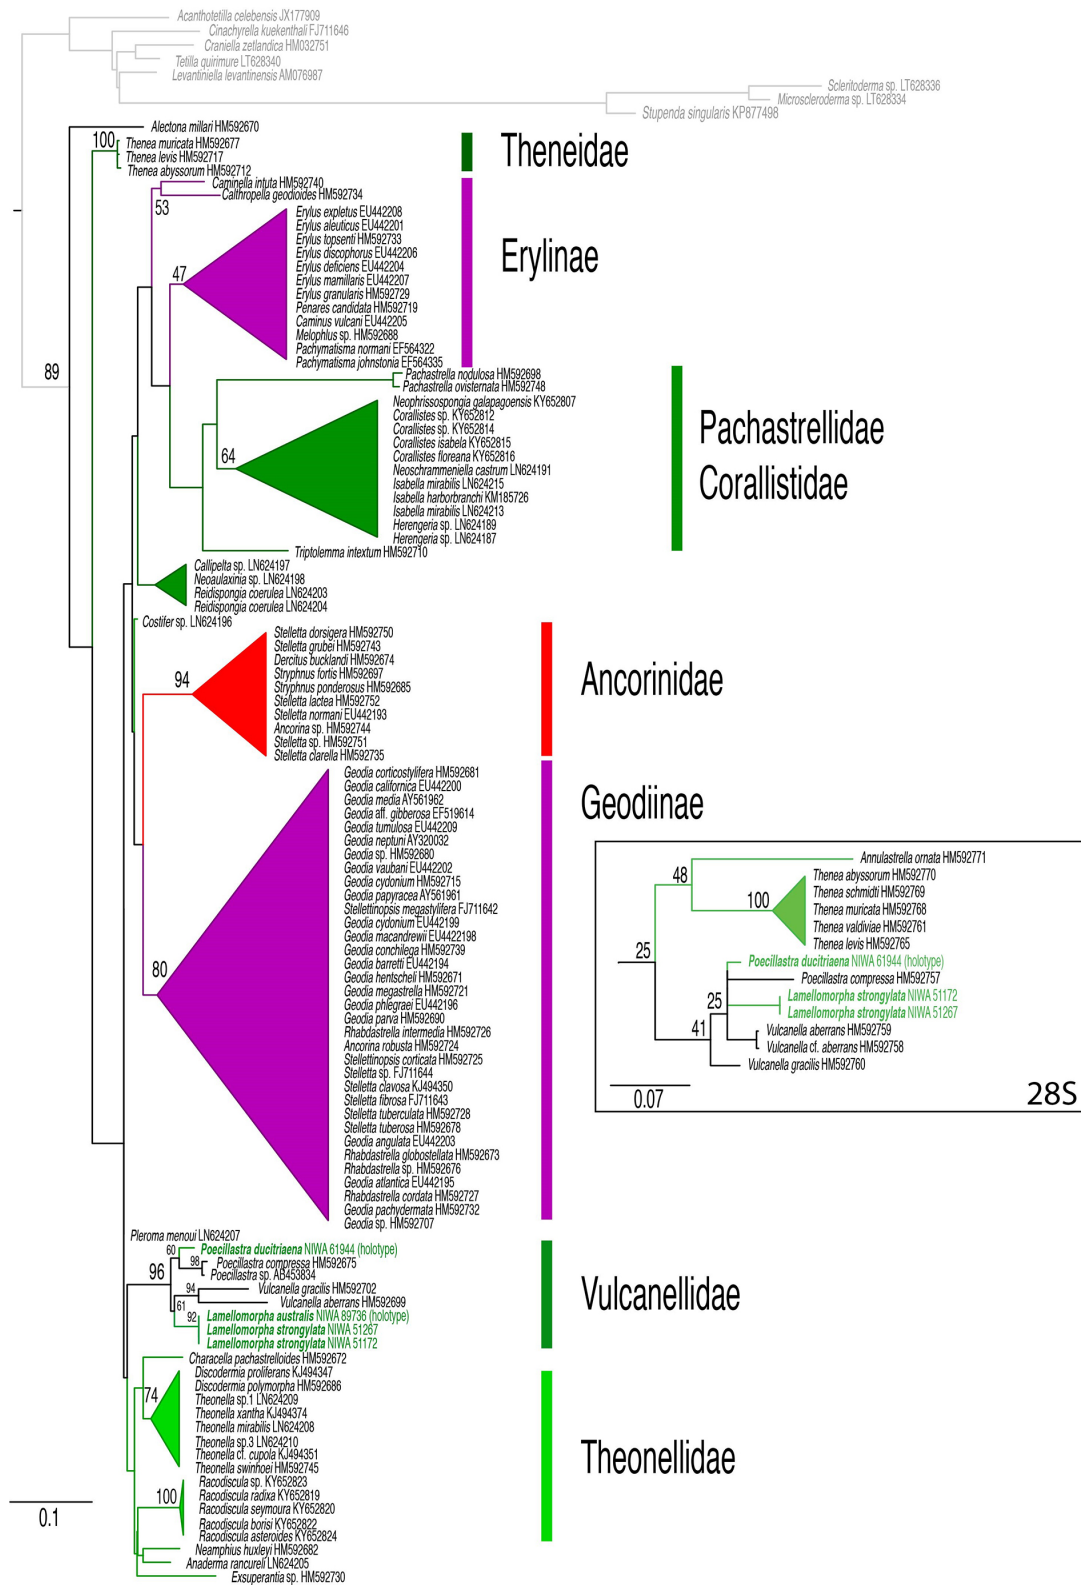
Acanthotetilla celebensis JX177909
Cinachyrella kuekenthali FJ711646
Craniella zetlandica HM032751
Tetilla quirimure LT628340
Levantiniella levantinensis AM076987
Scleritoderma sp. LT628336
Microscleroderma sp. LT628334
Stupenda singularis KP877498

Alectona millari HM592670
100
Thenea muricata HM592677
Thenea levis HM592717
Thenea abyssorum HM592712
Theneidae

Caminella intuta HM592740
Calthropella geodioides HM592734
53
Erylus expletus EU442208
Erylus aleuticus EU442201
Erylus topsenti HM592733
Erylus discophorus EU442206
Erylus deficiens EU442204
Erylus mamillaris EU442207
Erylus granularis HM592729
Penares candidata HM592719
Caminus vulcani EU442205
Melophlus sp. HM592688
Pachymatisma normani EF564322
Pachymatisma johnstonia EF564335
47
Erylinae

89

Pachastrella nodulosa HM592698
Pachastrella ovisternata HM592748
Neophrissospongia galapagoensis KY652807
Corallistes sp. KY652812
Corallistes sp. KY652814
Corallistes isabela KY652815
Corallistes floreana KY652816
Neoschrammeniella castrum LN624191
Isabella mirabilis LN624215
Isabella harborbranchi KM185726
Isabella mirabilis LN624213
Herengeria sp. LN624189
Herengeria sp. LN624187
64
Triptolemma intextum HM592710
Pachastrellidae
Corallistidae

Callipelta sp. LN624197
Neoaulaxinia sp. LN624198
Reidispongia coerulea LN624203
Reidispongia coerulea LN624204
Costifer sp. LN624196

Stelletta dorsigera HM592750
Stelletta grubei HM592743
Dercitus bucklandi HM592674
Stryphnus fortis HM592697
Stryphnus ponderosus HM592685
Stelletta lactea HM592752
Stelletta normani EU442193
Ancorina sp. HM592744
Stelletta sp. HM592751
Stelletta clarella HM592735
94
Ancorinidae

Geodia corticostylifera HM592681
Geodia californica EU442200
Geodia media AY561962
Geodia aff. gibberosa EF519614
Geodia tumulosa EU442209
Geodia neptuni AY320032
Geodia sp. HM592680
Geodia vaubani EU442202
Geodia cydonium HM592715
Geodia papyracea AY561961
Stellettinopsis megastylifera FJ711642
Geodia cydonium EU442199
Geodia macandrewii EU4422198
Geodia conchilega HM592739
Geodia barretti EU442194
Geodia hentscheli HM592671
Geodia megastrella HM592721
Geodia phlegraei EU442196
Geodia parva HM592690
Rhabdastrella intermedia HM592726
Ancorina robusta HM592724
Stellettinopsis corticata HM592725
Stelletta sp. FJ711644
Stelletta clavosa KJ494350
Stelletta fibrosa FJ711643
Stelletta tuberculata HM592728
Stelletta tuberosa HM592678
Geodia angulata EU442203
Rhabdastrella globostellata HM592673
Rhabdastrella sp. HM592676
Geodia atlantica EU442195
Rhabdastrella cordata HM592727
Geodia pachydermata HM592732
Geodia sp. HM592707
80
Geodiinae

Annulastrella ornata HM592771
48
Thenea abyssorum HM592770
Thenea schmidti HM592769
Thenea muricata HM592768
Thenea valdiviae HM592761
Thenea levis HM592765
100
25
Poecillastra ducitriaena NIWA 61944 (holotype)
Poecillastra compressa HM592757
25
Lamellomorpha strongylata NIWA 51172
Lamellomorpha strongylata NIWA 51267
41
Vulcanella aberrans HM592759
Vulcanella cf. aberrans HM592758
Vulcanella gracilis HM592760
0.07
28S

Pleroma menoui LN624207
60
Poecillastra ducitriaena NIWA 61944 (holotype)
98
Poecillastra compressa HM592675
Poecillastra sp. AB453834
96
94
Vulcanella gracilis HM592702
Vulcanella aberrans HM592699
61
92
Lamellomorpha australis NIWA 89736 (holotype)
Lamellomorpha strongylata NIWA 51267
Lamellomorpha strongylata NIWA 51172
Vulcanellidae

Characella pachastrelloides HM592672
Discodermia proliferans KJ494347
Discodermia polymorpha HM592686
74
Theonella sp.1 LN624209
Theonella xantha KJ494374
Theonella mirabilis LN624208
Theonella sp.3 LN624210
Theonella cf. cupola KJ494351
Theonella swinhoei HM592745
Racodiscula sp. KY652823
100
Racodiscula radixa KY652819
Racodiscula seymoura KY652820
Racodiscula bonisi KY652822
Racodiscula asteroides KY652824
Neamphius huxleyi HM592682
Anaderma rancureli LN624205
Exsuperantia sp. HM592730
Theonellidae

0.1